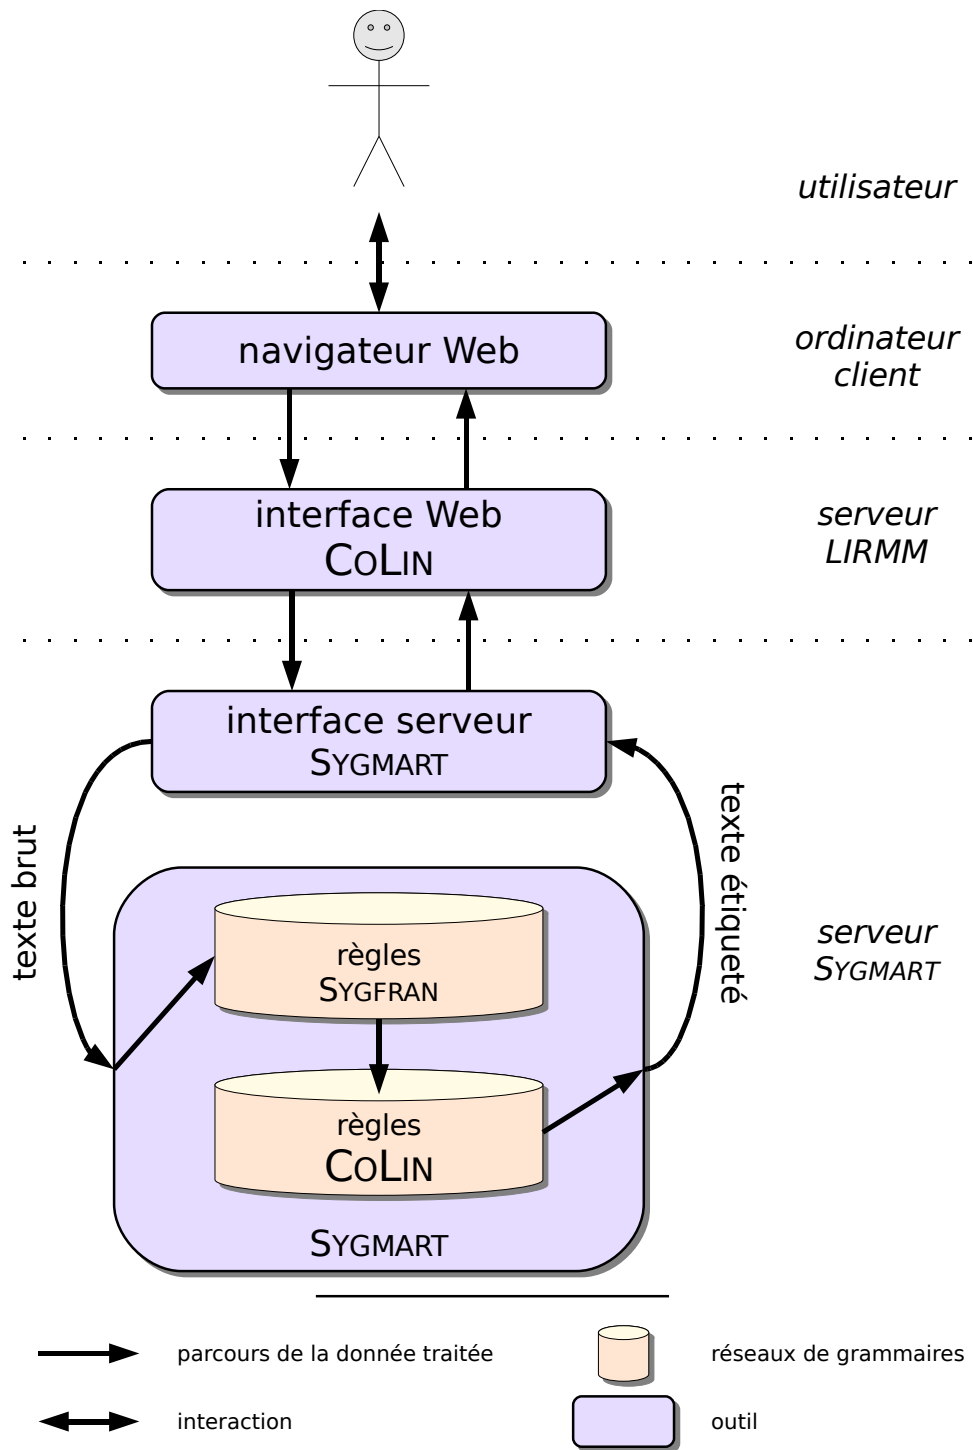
utilisateur

navigateur Web

ordinateur client

interface Web CoLin

serveur LIRMM

interface serveur Sygmart

texte brut

texte étiqueté

règles Sygfran

serveur Sygmart

règles CoLin

Sygmart

parcours de la donnée traitée

réseaux de grammaires

interaction

outil